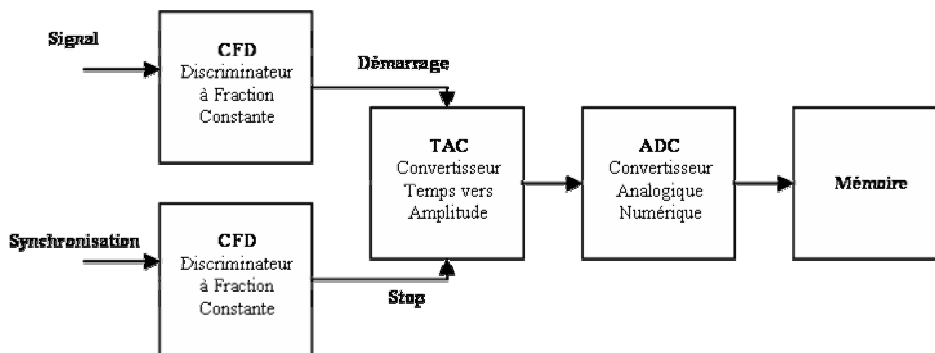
Signal

CFD
Discriminateur
à Fraction
Constante

Démarrage

TAC
Convertisseur
Temps vers
Amplitude

ADC
Convertisseur
Analogique
Numérique

Mémoire

Synchronisation

CFD
Discriminateur
à Fraction
Constante

Stop